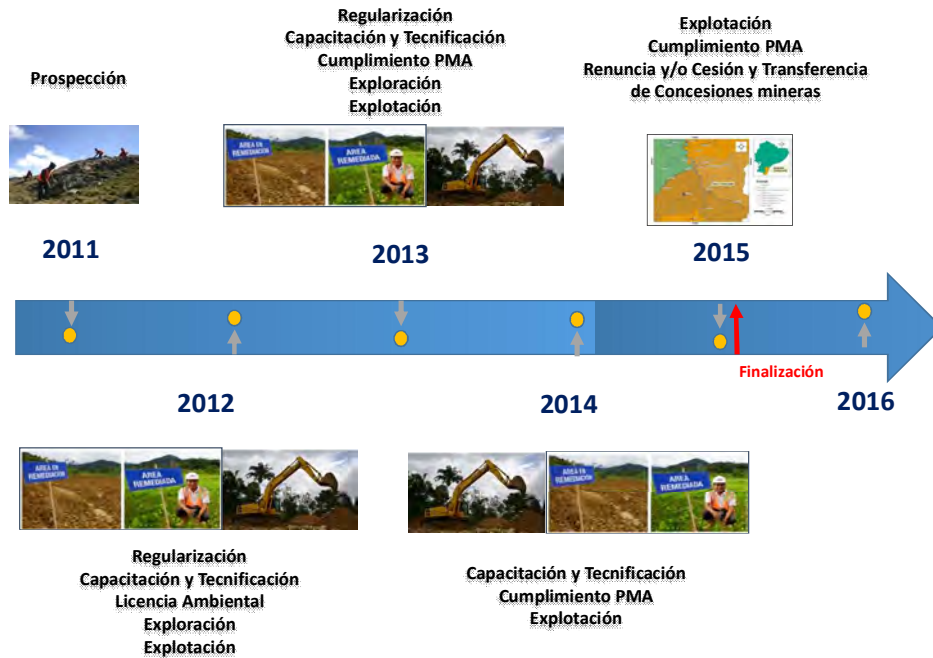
Prospección

2011

Regularización
Capacitación y Tecnificación
Cumplimiento PMA
Exploración
Explotación

AREA EN REMEDIACION

AREA REMEDIADA

2013

Explotación
Cumplimiento PMA
Renuncia y/o Cesión y Transferencia de Concesiones mineras

2015

Finalización

2012

2014

2016

AREA EN REMEDIACION

AREA REMEDIADA

Regularización
Capacitación y Tecnificación
Licencia Ambiental
Exploración
Explotación

AREA EN REMEDIACION

AREA REMEDIADA

Capacitación y Tecnificación
Cumplimiento PMA
Explotación